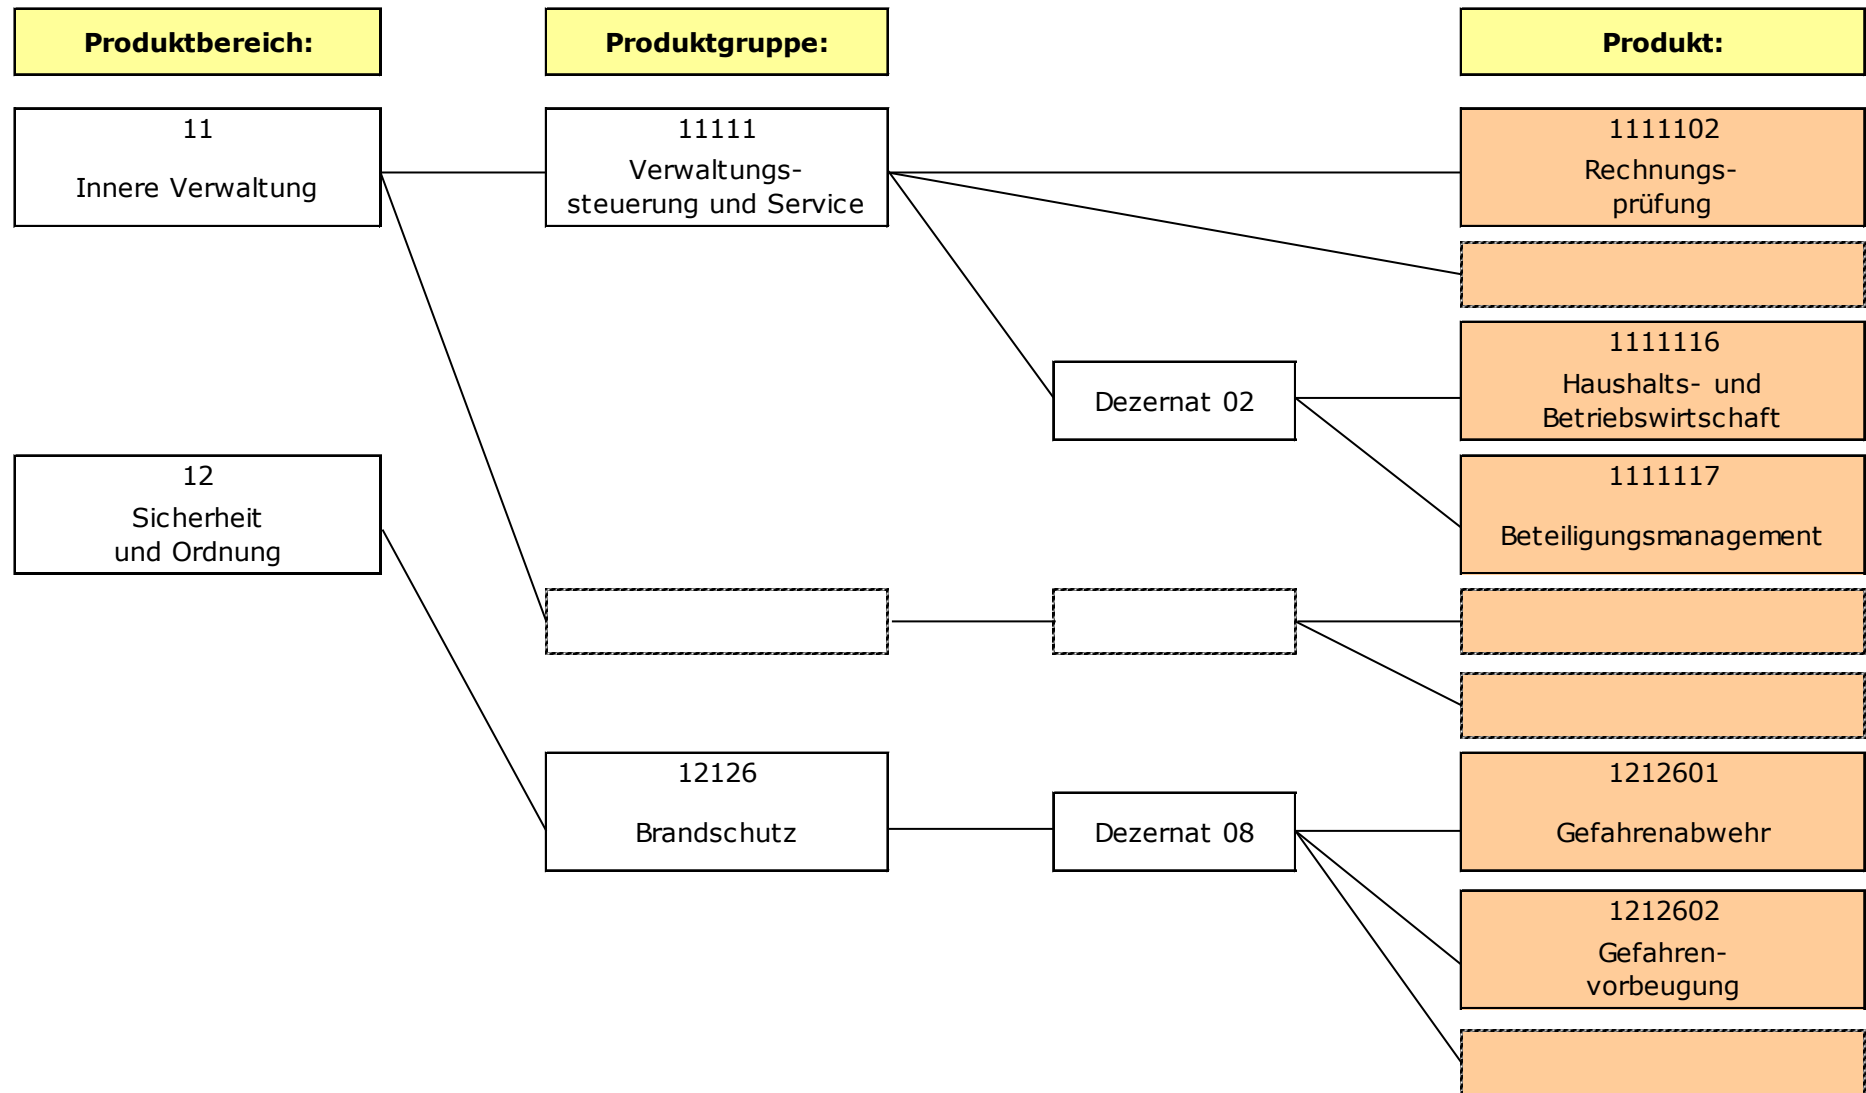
Produktbereich:

Produktgruppe:

Produkt:

11
Innere Verwaltung

11111
Verwaltungssteuerung und Service

1111102
Rechnungsprüfung

Dezernat 02

1111116
Haushalts- und Betriebswirtschaft

12
Sicherheit und Ordnung

1111117
Beteiligungsmanagement

12126
Brandschutz

Dezernat 08

1212601
Gefahrenabwehr

1212602
Gefahrenvorbeugung